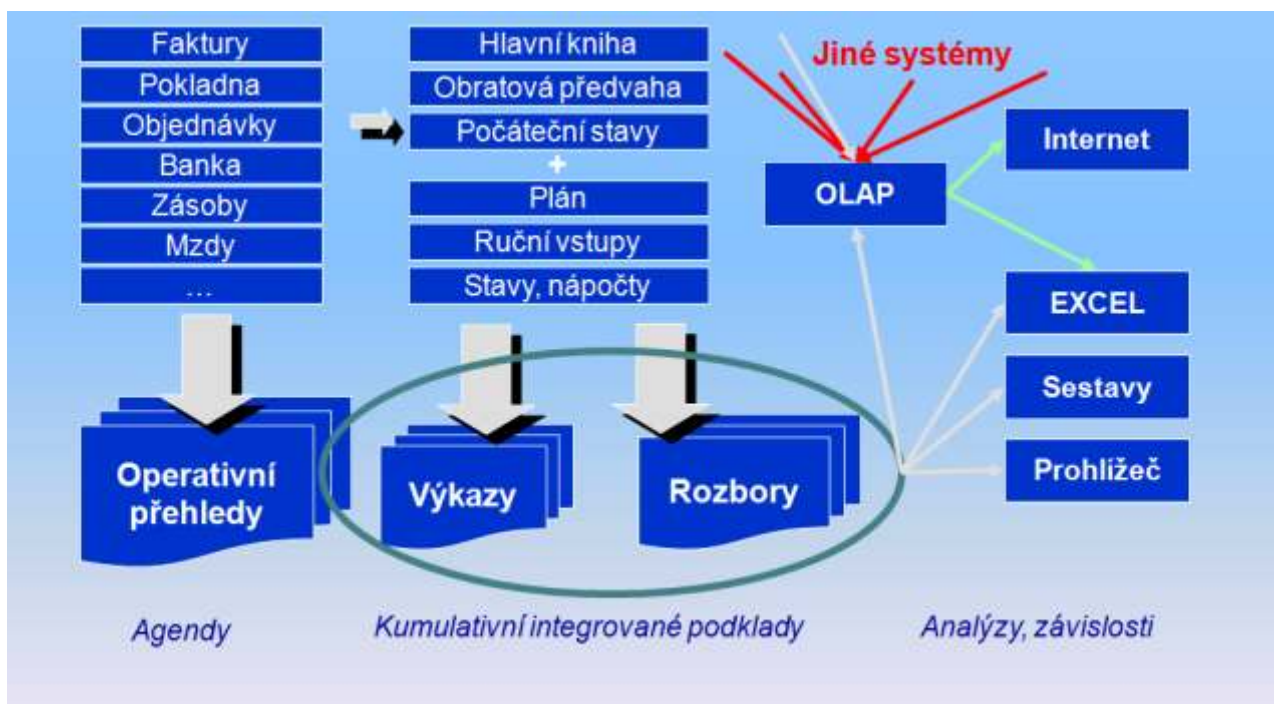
Faktury
Pokladna
Objednávky
Banka
Zásoby
Mzdy
...

Hlavní kniha
Obratová předvaha
Počáteční stavy
+
Plán
Ruční vstupy
Stavy, nápočty

Jiné systémy

OLAP

Internet

EXCEL

Sestavy

Prohlížeč

Operativní přehledy

Výkazy

Rozbory

Agendy

Kumulativní integrované podklady

Analýzy, závislosti